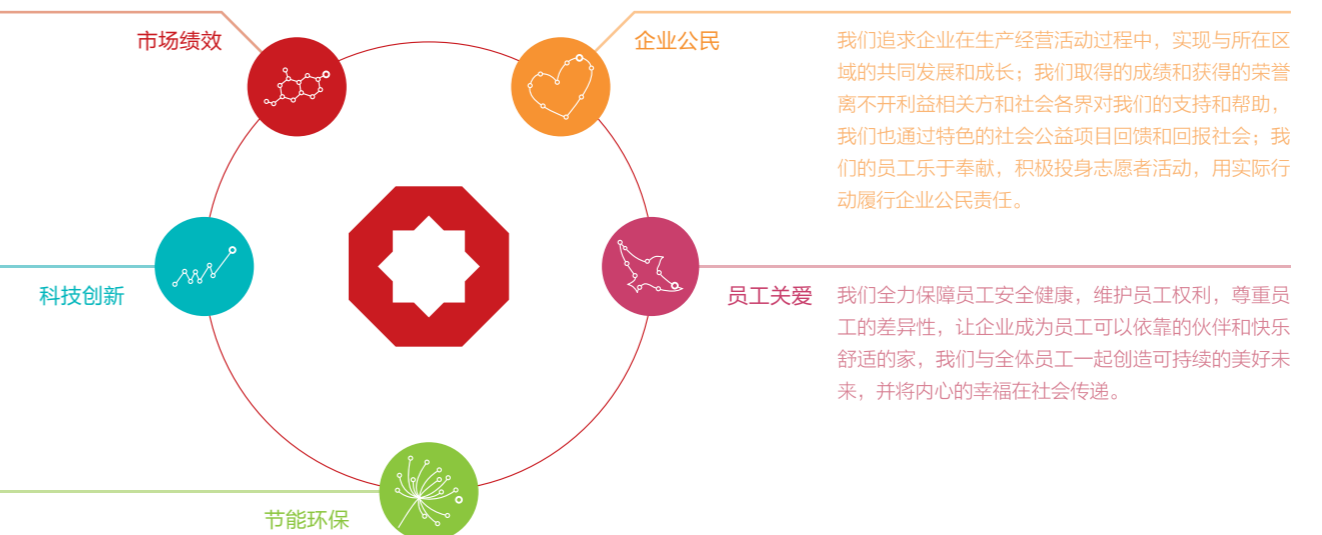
市场绩效

企业公民

我们追求企业在生产经营活动过程中，实现与所在区域的共同发展和成长；我们取得的成绩和获得的荣誉离不开利益相关方和社会各界对我们的支持和帮助，我们也通过特色的社会公益项目回馈和回报社会；我们的员工乐于奉献，积极投身志愿者活动，用实际行动履行企业公民责任。

科技创新

员工关爱

我们全力保障员工安全健康，维护员工权利，尊重员工的差异性，让企业成为员工可以依靠的伙伴和快乐舒适的家，我们与全体员工一起创造可持续的美好未来，并将内心的幸福在社会传递。

节能环保